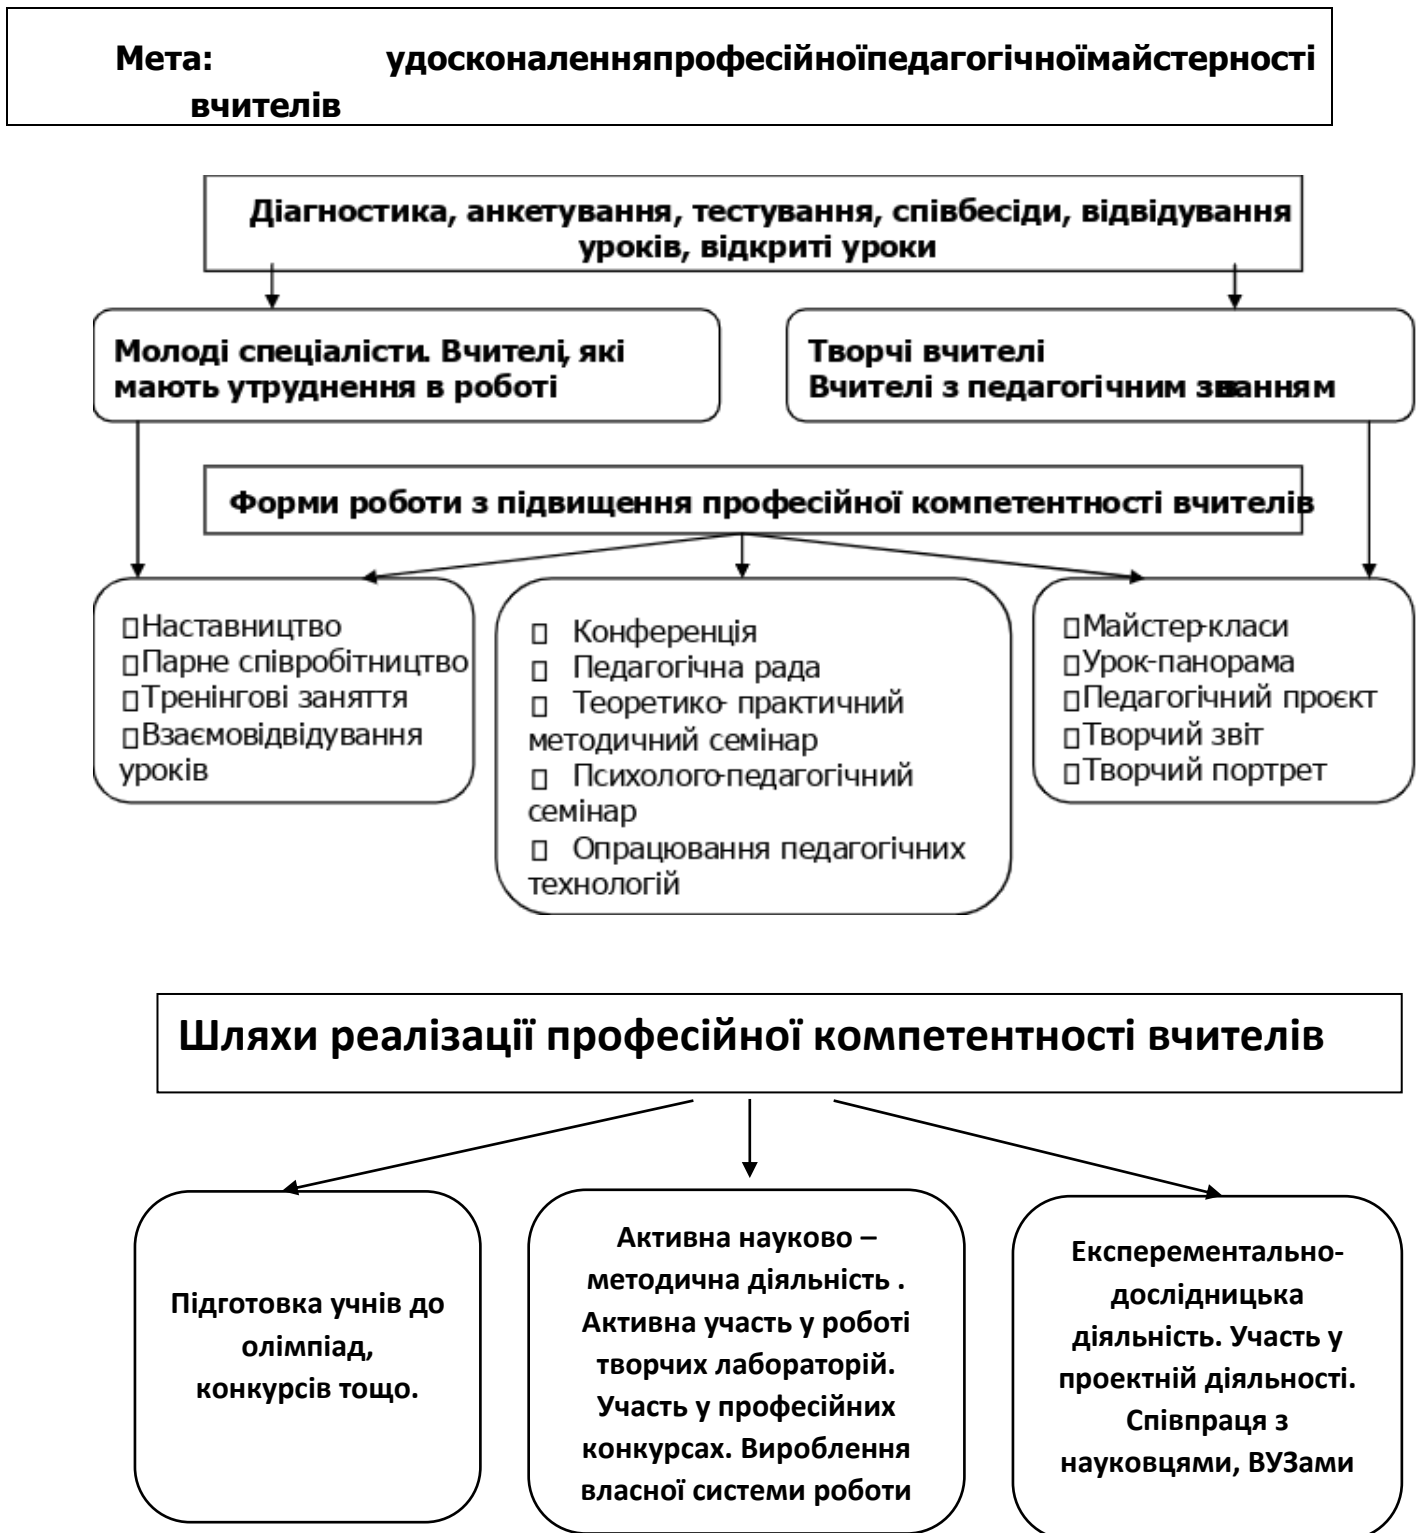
Мета: удосконаленняпрофесійноїпедагогічноїмайстерності вчителів

Діагностика, анкетування, тестування, співбесіди, відвідування уроків, відкриті уроки

Молоді спеціалісти. Вчителі, які мають утруднення в роботі

Творчі вчителі
Вчителі з педагогічним званням

Форми роботи з підвищення професійної компетентності вчителів

□Наставництво
□Парне співробітництво
□Тренінгові заняття
□Взаємовідвідування уроків

□ Конференція
□ Педагогічна рада
□ Теоретико- практичний методичний семінар
□ Психолого-педагогічний семінар
□ Опрацювання педагогічних технологій

□Майстер-класи
□Урок-панорама
□Педагогічний проєкт
□Творчий звіт
□Творчий портрет

Шляхи реалізації професійної компетентності вчителів

Підготовка учнів до олімпіад, конкурсів тощо.

Активна науково – методична діяльність . Активна участь у роботі творчих лабораторій. Участь у професійних конкурсах. Вироблення власної системи роботи

Експерементально-дослідницька діяльність. Участь у проектній діяльності. Співпраця з науковцями, ВУЗами